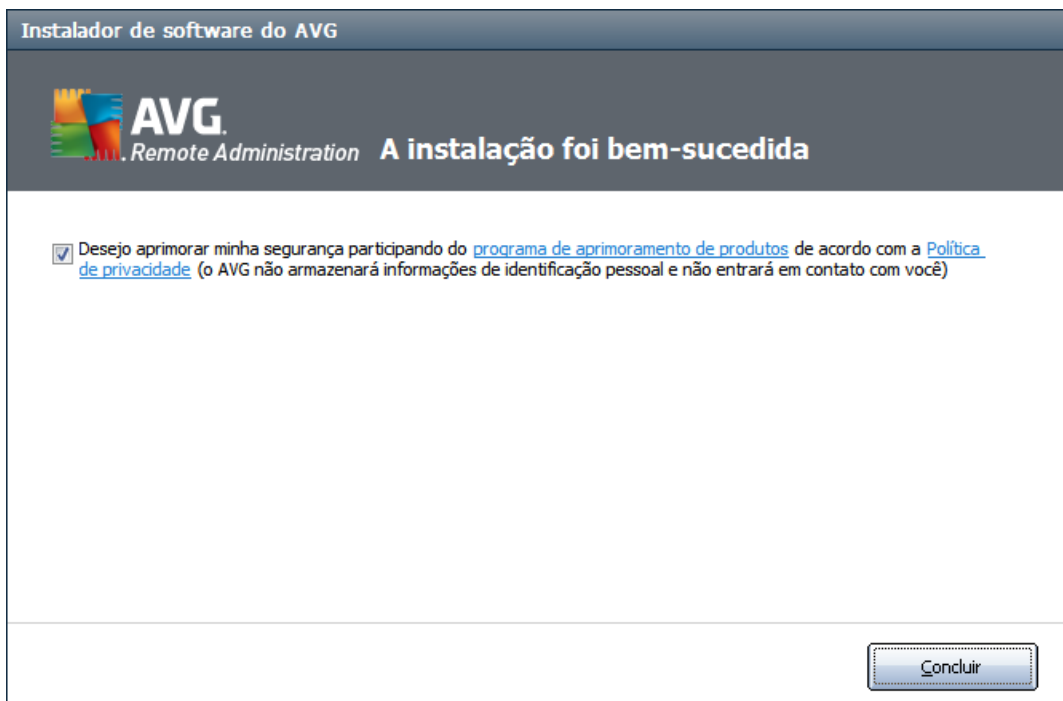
Instalador de software do AVG

AVG. Remote Administration A instalação foi bem-sucedida

Desejo aprimorar minha segurança participando do programa de aprimoramento de produtos de acordo com a Política de privacidade (o AVG não armazenará informações de identificação pessoal e não entrará em contato com você)

Concluir